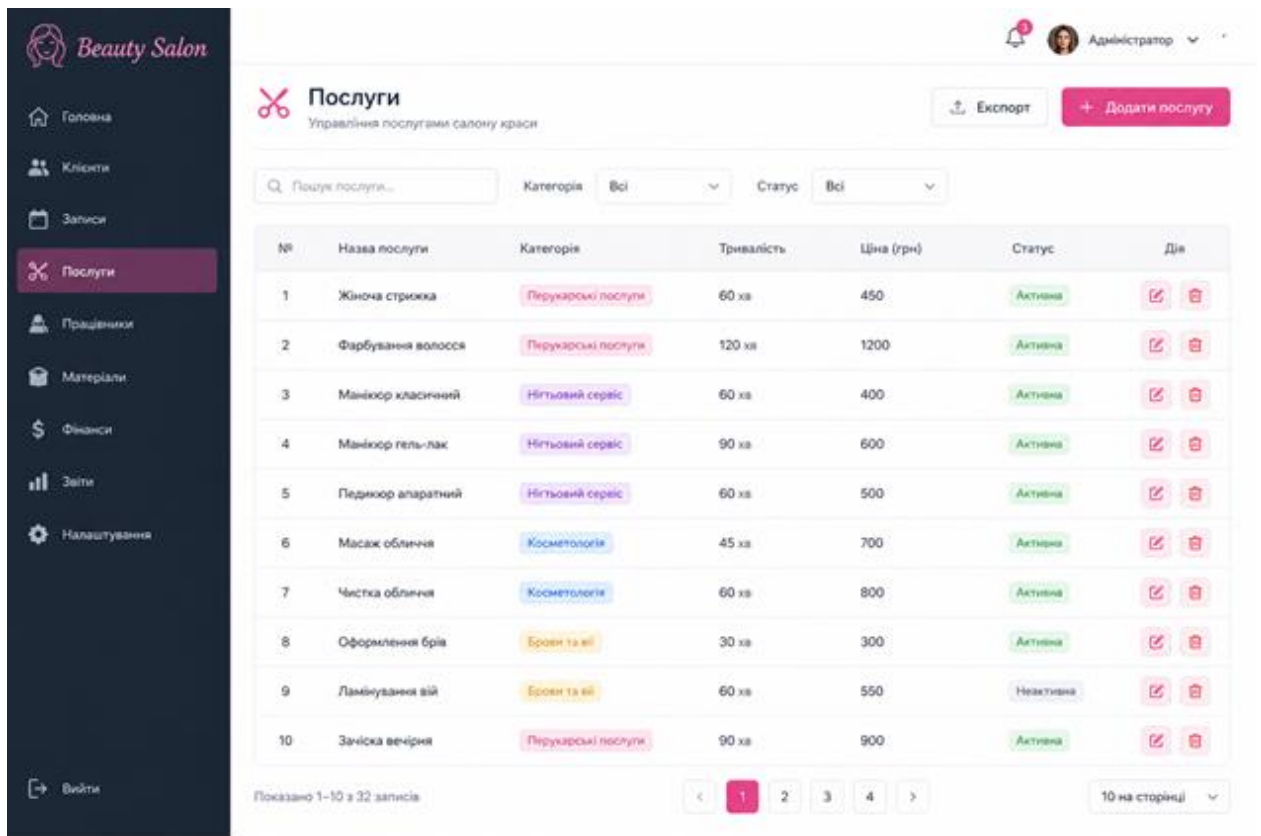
Beauty Salon

Головна
Клієнти
Записи
Послуги
Працівники
Матеріали
Фінанси
Звіти
Налаштування

Вийти

3
Адміністратор

Послуги
Управління послугами салону краси

Експорт
+ Додати послугу

Пошук послуги...
Категорія Всі
Статус Всі

| № | Назва послуги | Категорія | Тривалість | Ціна (грн) | Статус | Дія |
|---|---|---|---|---|---|---|
| 1 | Жіноча стрижка | Перукарські послуги | 60 хв | 450 | Активна | |
| 2 | Фарбування волосся | Перукарські послуги | 120 хв | 1200 | Активна | |
| 3 | Манікюр класичний | Нігтьовий сервіс | 60 хв | 400 | Активна | |
| 4 | Манікюр гель-лак | Нігтьовий сервіс | 90 хв | 600 | Активна | |
| 5 | Педикюр апаратний | Нігтьовий сервіс | 60 хв | 500 | Активна | |
| 6 | Масаж обличчя | Косметологія | 45 хв | 700 | Активна | |
| 7 | Чистка обличчя | Косметологія | 60 хв | 800 | Активна | |
| 8 | Оформлення брів | Брови та вії | 30 хв | 300 | Активна | |
| 9 | Ламінування вій | Брови та вії | 60 хв | 550 | Неактивна | |
| 10 | Зачіска вечірня | Перукарські послуги | 90 хв | 900 | Активна | |

Показано 1–10 з 32 записів
< 1 2 3 4 >
10 на сторінці